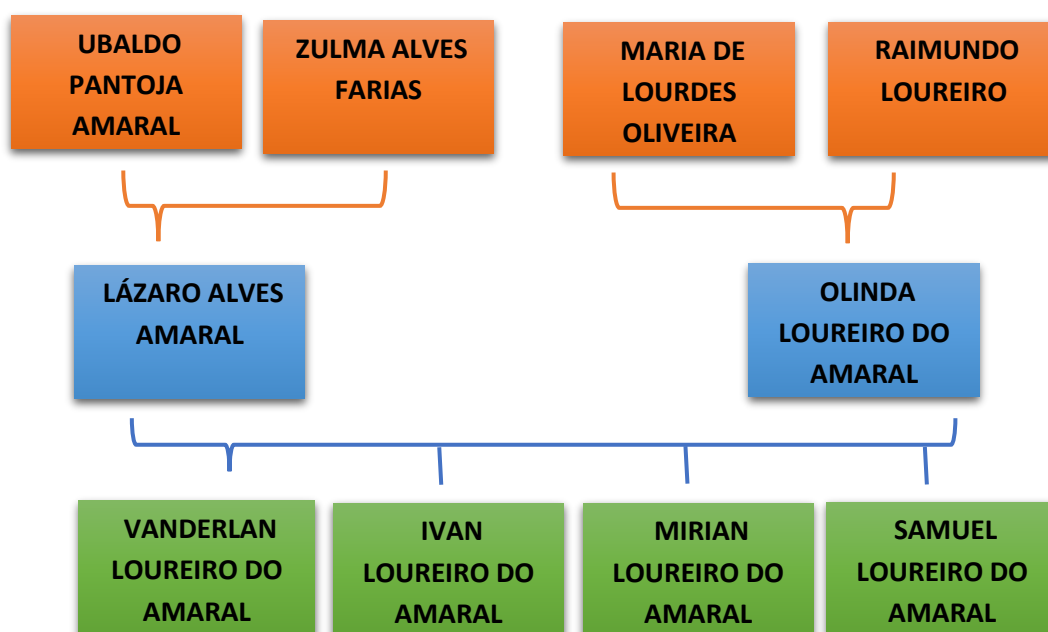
UBALDO PANTOJA AMARAL

ZULMA ALVES FARIAS

MARIA DE LOURDES OLIVEIRA

RAIMUNDO LOUREIRO

LÁZARO ALVES AMARAL

OLINDA LOUREIRO DO AMARAL

VANDERLAN LOUREIRO DO AMARAL

IVAN LOUREIRO DO AMARAL

MIRIAN LOUREIRO DO AMARAL

SAMUEL LOUREIRO DO AMARAL